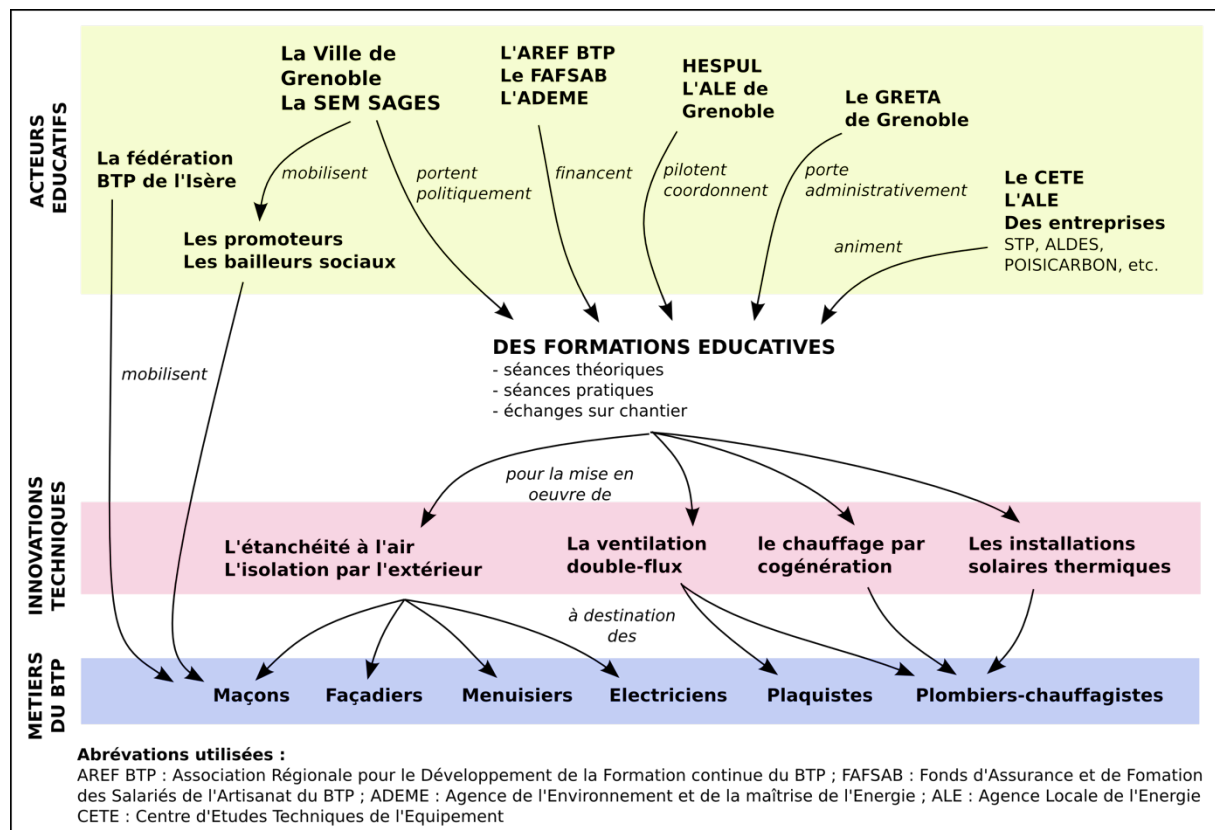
ACTEURS EDUCATIFS

La Ville de Grenoble
La SEM SAGES

L'AREF BTP
Le FAFSAB
L'ADEME

HESPUL
L'ALE de Grenoble

Le GRETA de Grenoble

La fédération BTP de l'Isère

mobilisent

portent politiquement

financent

pilotent coordonnent

porte administrativement

Le CETE
L'ALE
Des entreprises
STP, ALDES, POISICARBON, etc.

animent

Les promoteurs
Les bailleurs sociaux

mobilisent

DES FORMATIONS EDUCATIVES
- séances théoriques
- séances pratiques
- échanges sur chantier

pour la mise en oeuvre de

INNOVATIONS TECHNIQUES

L'étanchéité à l'air
L'isolation par l'extérieur

La ventilation double-flux

le chauffage par cogénération

Les installations solaires thermiques

à destination des

METIERS DU BTP

Maçons

Façadiers

Menuisiers

Electriciens

Plaquistes

Plombiers-chauffagistes

Abrévations utilisées :
AREF BTP : Association Régionale pour le Développement de la Formation continue du BTP ; FAFSAB : Fonds d'Assurance et de Fomation des Salariés de l'Artisanat du BTP ; ADEME : Agence de l'Environnement et de la maîtrise de l'Energie ; ALE : Agence Locale de l'Energie
CETE : Centre d'Etudes Techniques de l'Equipement